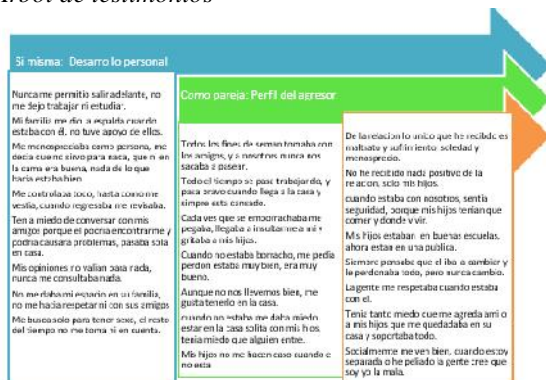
Árbol de testimonios

Si misma: Desarrollo personal

Nunca me permitió salir adelante, no me dejo trabajar ni estudiar.

Mi familia me dio la espalda cuando estaba con él, no tuve apoyo de ellos.

Me menospreciaba como persona, me decía que no servía para nada, que ni en la cama era buena, nada de lo que hacía estaba bien.

Me controlaba todo, hasta como me vestía, cuando regresaba me revisaba.

Tenía miedo de conversar con mis amigos porque el podía encontrarme y podría causarse problemas, pasaba sola en casa.

Mis opiniones no valían para nada, nunca me consultaba nada.

No me daba mi espacio ni en familia, no me hacía respetar ni con sus amigos

Me buscaba solo para tener sexo, el resto del tiempo no me toma ni en cuenta.

Como pareja: Perfil del agresor

Todos los fines de semana tomaba con los amigos, y a nosotros nunca nos sacaba a pasear.

Todo el tiempo se pasó trabajando, y para bravo cuando llega a la casa y siempre esta cansado.

Cada vez que se emborrachaba me pegaba, llegaba a insultarme a mí y gritaba a mis hijos.

Cuando no estaba borracho, me pedía perdón estaba muy bien, era muy bueno.

Aunque no nos llevemos bien, me gusta tenerlo en la casa.

Cuando no estaba me daba miedo estar en la casa solita con mis hijos tenía miedo que alguien entre.

Mis hijos no me hacen caso cuando él no esta

De la relación lo único que he recibido es maltrato y sufrimiento soledad y menosprecio.

No he recibido nada positivo de la reacion, solo mis hijos.

cuando estaba con nosotros, sentía seguridad, porque mis hijos tenían que comer y donde vivir.

Mis hijos estaban en buenas escuelas, ahora estan en una publica.

Siempre pensaba que él iba a cambiar y le perdonaba todo, pero nunca cambio.

La gente me respetaba cuando estaba con él.

Tenía tanto miedo que me agreda a mi o a mis hijos que me quedadaba en su casa y soportaba todo.

Socialmente me ven bien, cuando estoy separada o he peliado la gente cree que soy yo la mala.